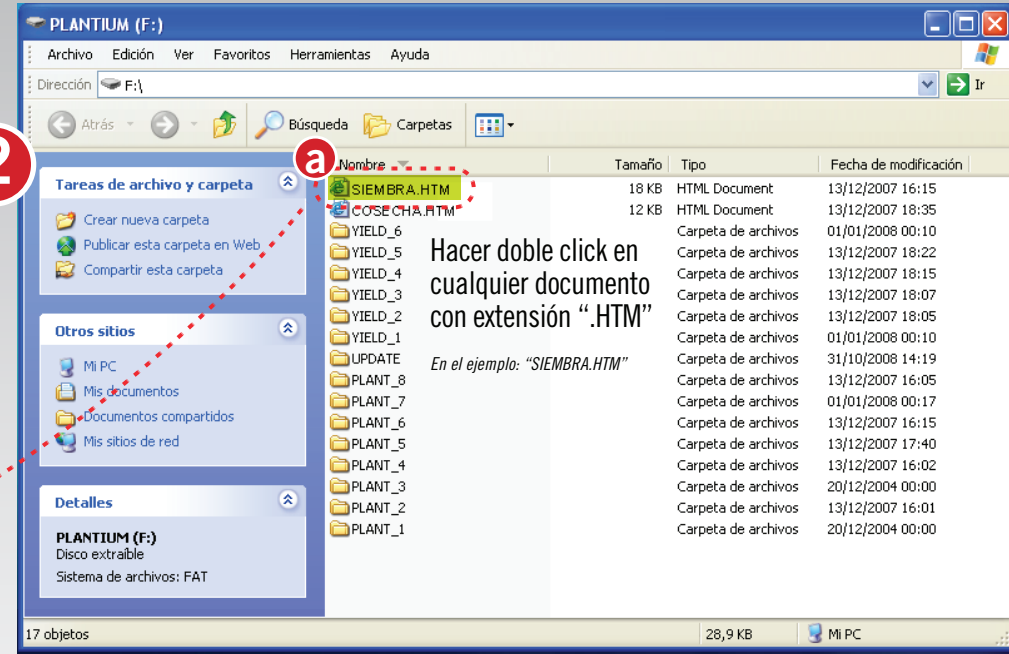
PLANTIUM (F:)

Archivo Edición Ver Favoritos Herramientas Ayuda

Dirección F:\ Ir

Atrás Búsqueda Carpetas

2

Tareas de archivo y carpeta

Crear nueva carpeta
Publicar esta carpeta en Web
Compartir esta carpeta

Otros sitios

Mi PC
Mis documentos
Documentos compartidos
Mis sitios de red

Detalles

PLANTIUM (F:)
Disco extraíble
Sistema de archivos: FAT

a

| Nombre | Tamaño | Tipo | Fecha de modificación |
|---|---|---|---|
| SIEMBRA.HTM | 18 KB | HTML Document | 13/12/2007 16:15 |
| COSECHA.HTM | 12 KB | HTML Document | 13/12/2007 18:35 |
| YIELD_6 | | Carpeta de archivos | 01/01/2008 00:10 |
| YIELD_5 | | Carpeta de archivos | 13/12/2007 18:22 |
| YIELD_4 | | Carpeta de archivos | 13/12/2007 18:15 |
| YIELD_3 | | Carpeta de archivos | 13/12/2007 18:07 |
| YIELD_2 | | Carpeta de archivos | 13/12/2007 18:05 |
| YIELD_1 | | Carpeta de archivos | 01/01/2008 00:10 |
| UPDATE | | Carpeta de archivos | 31/10/2008 14:19 |
| PLANT_8 | | Carpeta de archivos | 13/12/2007 16:05 |
| PLANT_7 | | Carpeta de archivos | 01/01/2008 00:17 |
| PLANT_6 | | Carpeta de archivos | 13/12/2007 16:15 |
| PLANT_5 | | Carpeta de archivos | 13/12/2007 17:40 |
| PLANT_4 | | Carpeta de archivos | 13/12/2007 16:02 |
| PLANT_3 | | Carpeta de archivos | 20/12/2004 00:00 |
| PLANT_2 | | Carpeta de archivos | 13/12/2007 16:01 |
| PLANT_1 | | Carpeta de archivos | 20/12/2004 00:00 |

Hacer doble click en cualquier documento con extensión ".HTM"

En el ejemplo: "SIEMBRA.HTM"

17 objetos 28,9 KB Mi PC